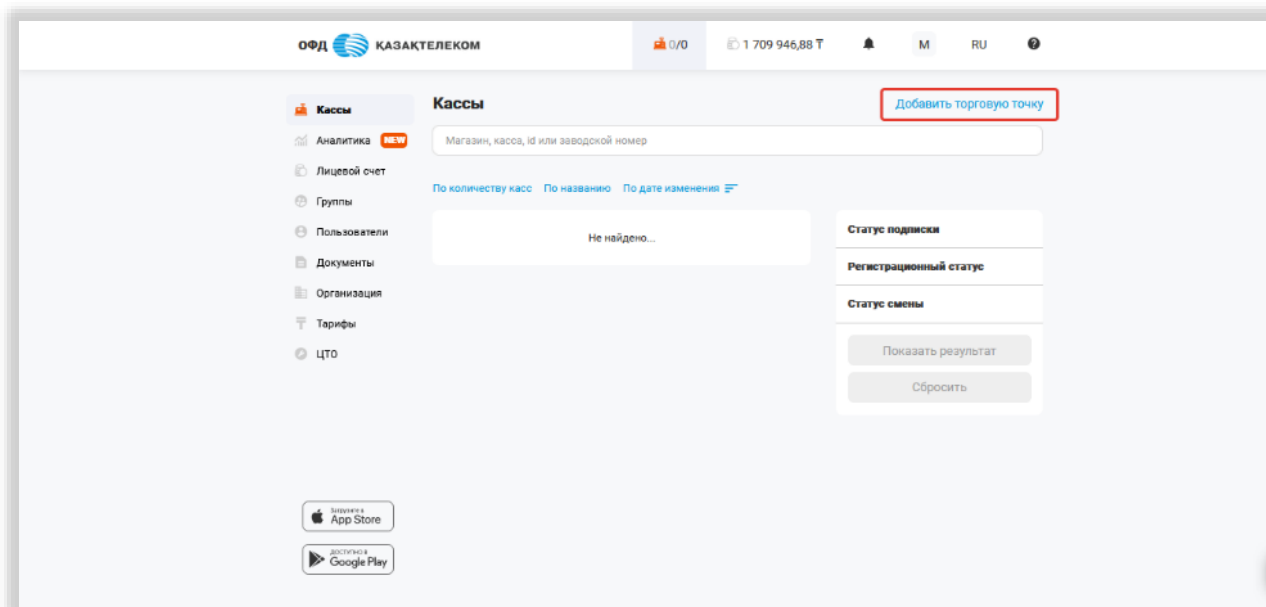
ОФД ҚАЗАҚТЕЛЕКОМ

0/0

1 709 946,88 ₸

M

RU

Кассы

Аналитика NEW

Лицевой счет

Группы

Пользователи

Документы

Организация

Тарифы

ЦТО

Кассы

Добавить торговую точку

Магазин, касса, id или заводской номер

По количеству касс По названию По дате изменения

Не найдено...

Статус подписки

Регистрационный статус

Статус смены

Показать результат

Сбросить

Загрузите в App Store

Доступно в Google Play